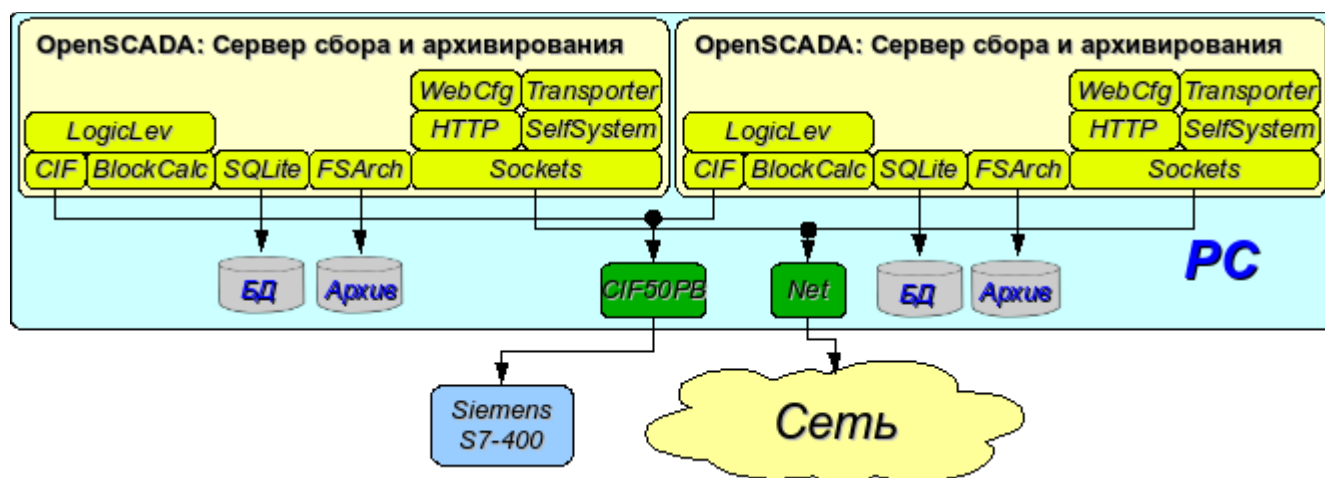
OpenSCADA: Сервер сбора и архивирования

WebCfg
Transporter
HTTP
SelfSystem
LogicLev
CIF
BlockCalc
SQLite
FSArch
Sockets

OpenSCADA: Сервер сбора и архивирования

WebCfg
Transporter
HTTP
SelfSystem
LogicLev
CIF
BlockCalc
SQLite
FSArch
Sockets

БД
Архив
CIF50PB
Net
БД
Архив
PC

Siemens S7-400
Сеть